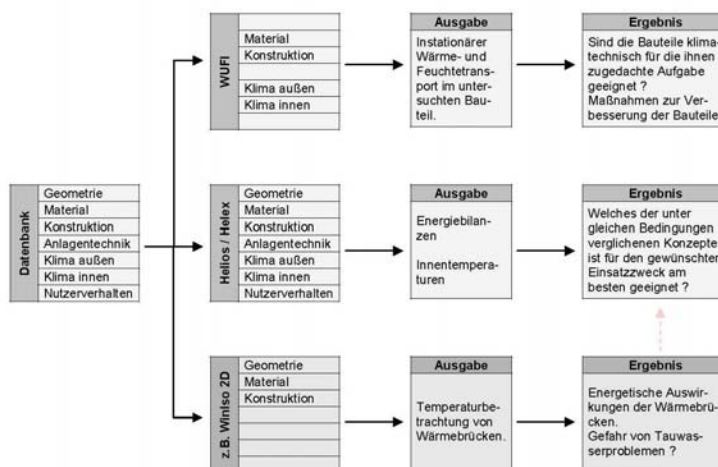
Datenbank
Geometrie
Material
Konstruktion
Anlagentechnik
Klima außen
Klima innen
Nutzerverhalten

WUFI
Material
Konstruktion
Klima außen
Klima innen

Ausgabe
Instationärer Wärme- und Feuchtetransport im untersuchten Bauteil.

Ergebnis
Sind die Bauteile klimatechnisch für die ihnen zugedachte Aufgabe geeignet ? Maßnahmen zur Verbesserung der Bauteile

Helios / Helex
Geometrie
Material
Konstruktion
Anlagentechnik
Klima außen
Klima innen
Nutzerverhalten

Ausgabe
Energiebilanzen

Innentemperaturen

Ergebnis
Welches der unter gleichen Bedingungen verglichenen Konzepte ist für den gewünschten Einsatzzweck am besten geeignet ?

z.B. Winiso 2D
Geometrie
Material
Konstruktion

Ausgabe
Temperaturbetrachtung von Wärmebrücken.

Ergebnis
Energetische Auswirkungen der Wärmebrücken.
Gefahr von Tauwasserproblemen ?